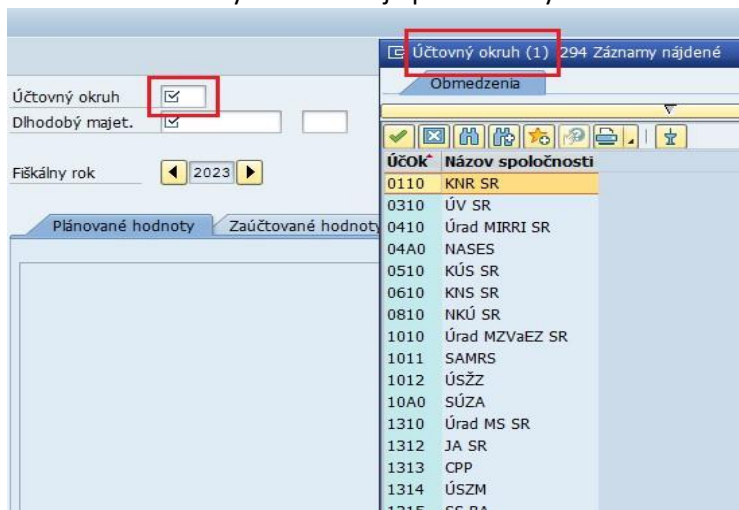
Účtovný okruh
Dlhodobý majet.

Fiškálny rok 2023

Plánované hodnoty
Zaúčtované hodnoty

Účtovný okruh (1) 294 Záznamy nájdené

Obmedzenia

| ÚčOk | Názov spoločnosti |
|---|---|
| 0110 | KNR SR |
| 0310 | ÚV SR |
| 0410 | Úrad MIRRI SR |
| 04A0 | NASES |
| 0510 | KÚS SR |
| 0610 | KNS SR |
| 0810 | NKÚ SR |
| 1010 | Úrad MZVaEZ SR |
| 1011 | SAMRS |
| 1012 | ÚSŽZ |
| 10A0 | SÚZA |
| 1310 | Úrad MS SR |
| 1312 | JA SR |
| 1313 | CPP |
| 1314 | ÚSZM |
| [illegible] | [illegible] |